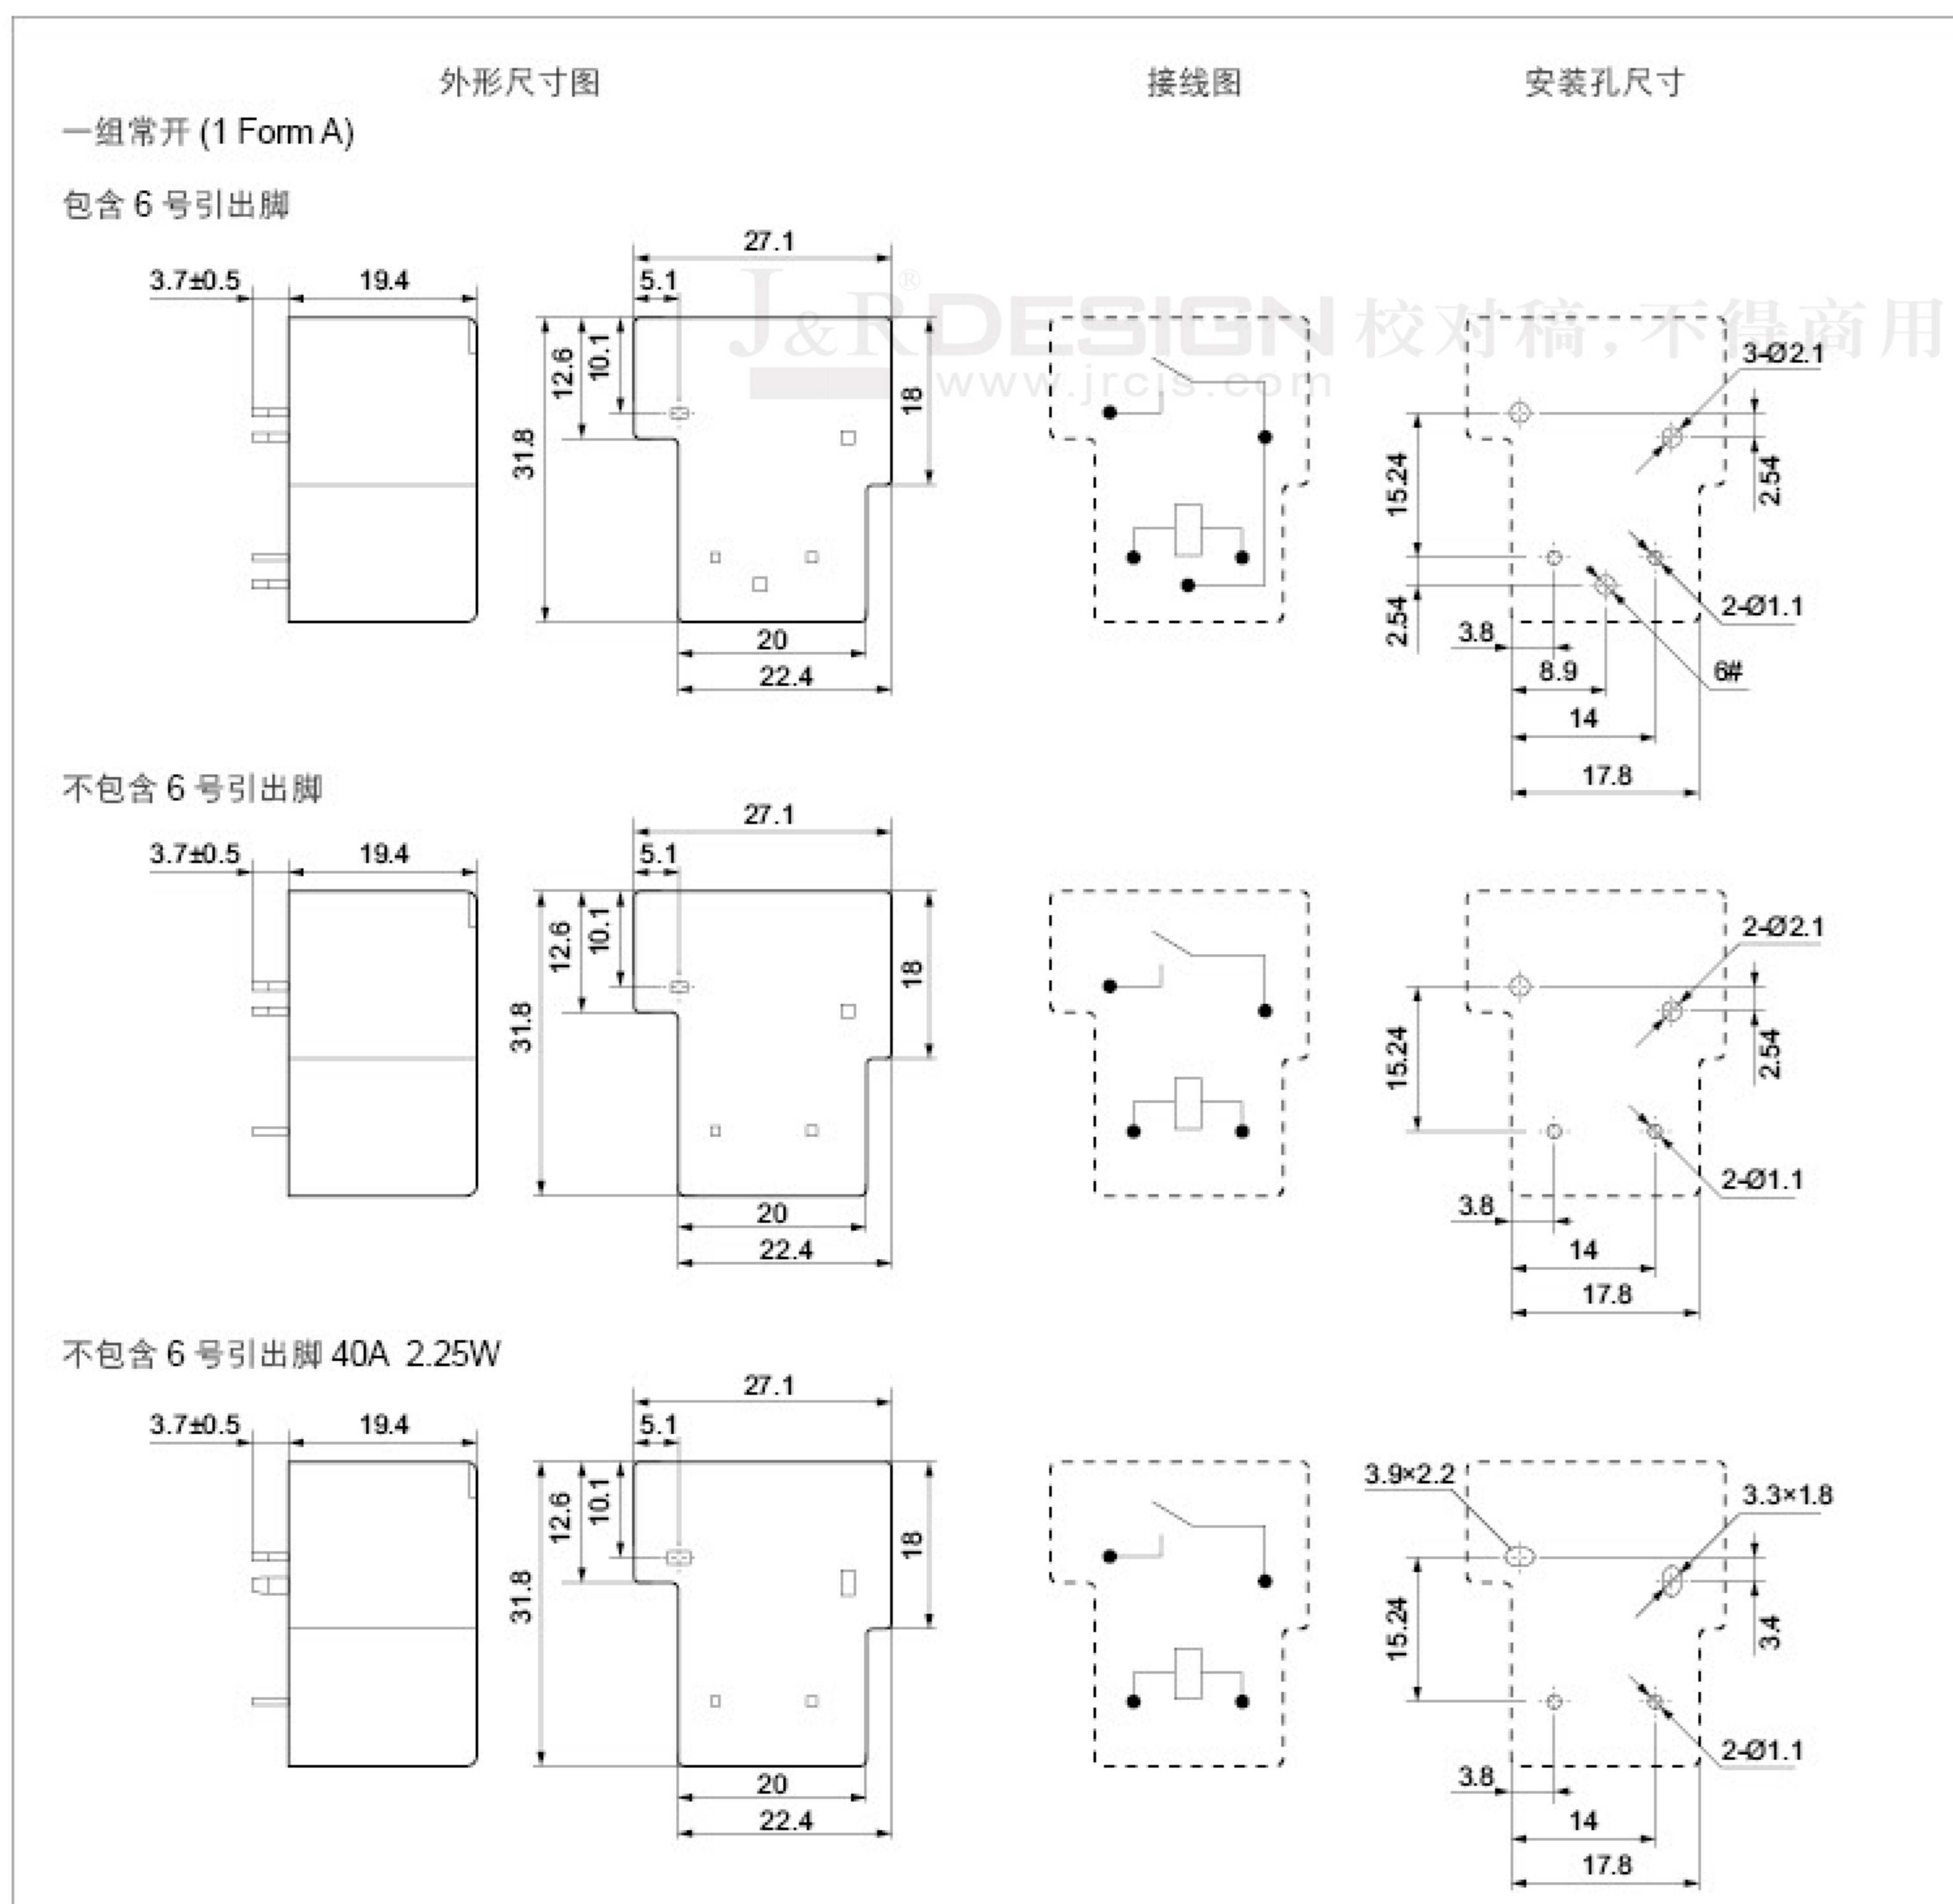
外形尺寸图 接线图 安装孔尺寸

一组常开 (1 Form A)

包含 6 号引出脚

3.7±0.5 19.4

27.1 5.1 12.6 10.1 31.8 18 20 22.4

J&R DESIGN 校对稿，不得商用 www.jrcjs.com

3-Ø2.1 15.24 2.54 2.54 2-Ø1.1 3.8 8.9 6# 14 17.8

不包含 6 号引出脚

3.7±0.5 19.4

27.1 5.1 12.6 10.1 31.8 18 20 22.4

2-Ø2.1 15.24 2.54 2-Ø1.1 3.8 14 17.8

不包含 6 号引出脚 40A 2.25W

3.7±0.5 19.4

27.1 5.1 12.6 10.1 31.8 18 20 22.4

3.9×2.2 3.3×1.8 15.24 3.4 2-Ø1.1 3.8 14 17.8